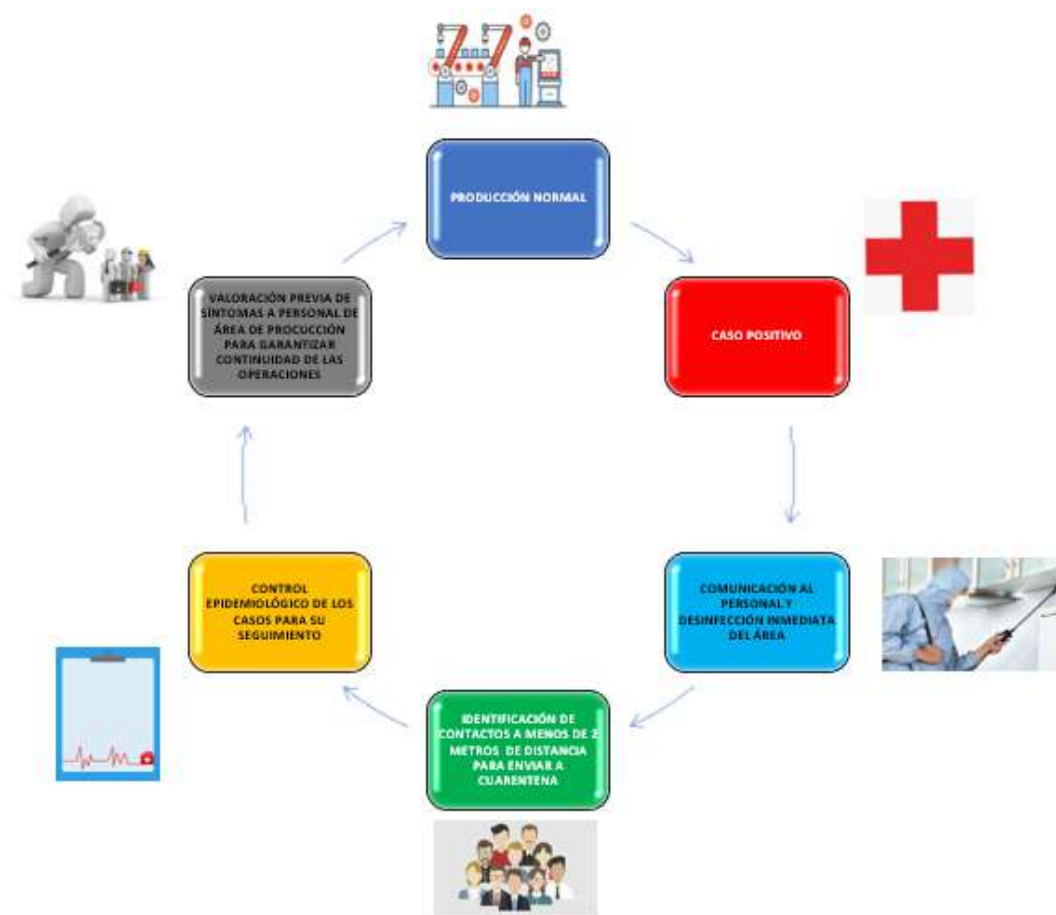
PRODUCCIÓN NORMAL

CASO POSITIVO

COMUNICACIÓN AL PERSONAL Y DESINFECCIÓN INMEDIATA DEL ÁREA

IDENTIFICACIÓN DE CONTACTOS A MENOS DE 2 METROS DE DISTANCIA PARA ENVIAR A CUARENTENA

CONTROL EPIDEMIOLÓGICO DE LOS CASOS PARA SU SEGUIMIENTO

VALORACIÓN PREVIA DE SÍNTOMAS A PERSONAL DE ÁREA DE PROCUCCIÓN PARA GARANTIZAR CONTINUIDAD DE LAS OPERACIONES